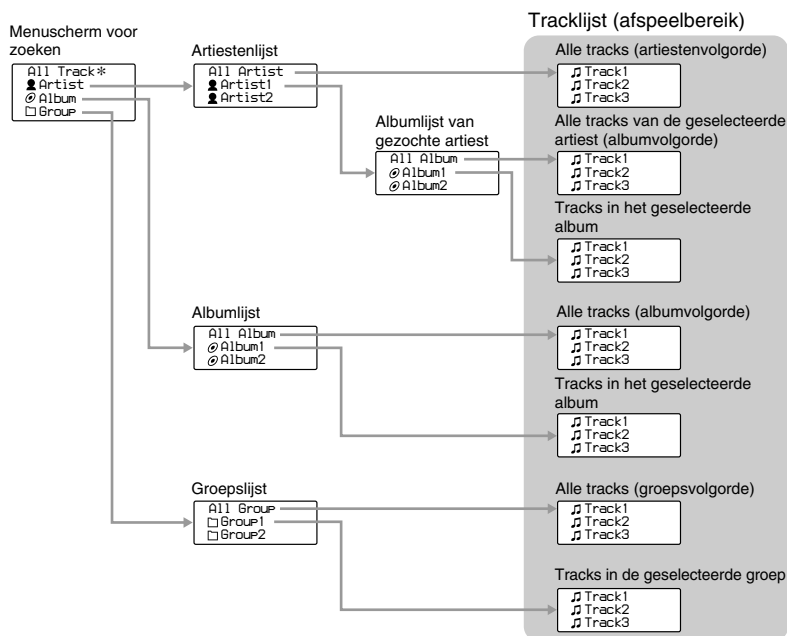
Menuscherm voor zoeken

All Track*
Artist
Album
Group

Artiestenlijst

All Artist
Artist1
Artist2

Albumlijst van gezochte artiest

All Album
Album1
Album2

Albumlijst

All Album
Album1
Album2

Groepslijst

All Group
Group1
Group2

Tracklijst (afspeelbereik)

Alle tracks (artiestenvolgorde)

Track1
Track2
Track3

Alle tracks van de geselecteerde artiest (albumvolgorde)

Track1
Track2
Track3

Tracks in het geselecteerde album

Track1
Track2
Track3

Alle tracks (albumvolgorde)

Track1
Track2
Track3

Tracks in het geselecteerde album

Track1
Track2
Track3

Alle tracks (groepsvolgorde)

Track1
Track2
Track3

Tracks in de geselecteerde groep

Track1
Track2
Track3